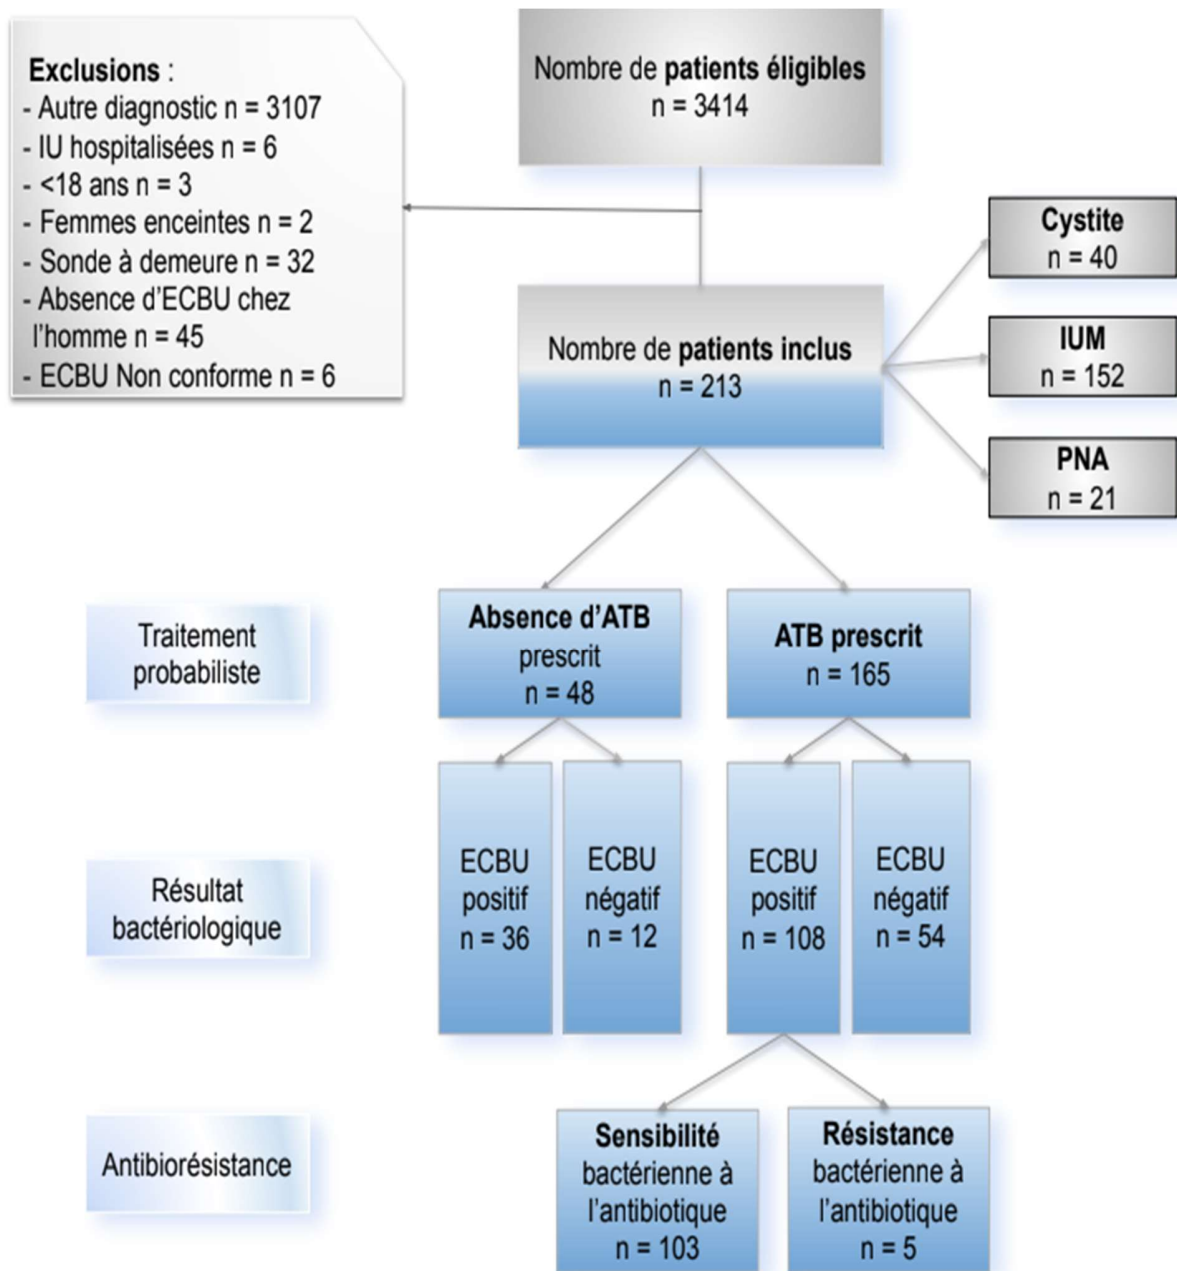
Exclusions :
- Autre diagnostic n = 3107
- IU hospitalisées n = 6
- <18 ans n = 3
- Femmes enceintes n = 2
- Sonde à demeure n = 32
- Absence d'ECBU chez l'homme n = 45
- ECBU Non conforme n = 6

Nombre de patients éligibles
n = 3414

Nombre de patients inclus
n = 213

Cystite
n = 40

IUM
n = 152

PNA
n = 21

Traitement probabiliste

Absence d'ATB prescrit
n = 48

ATB prescrit
n = 165

Résultat bactériologique

ECBU positif n = 36

ECBU négatif n = 12

ECBU positif n = 108

ECBU négatif n = 54

Antibiorésistance

Sensibilité bactérienne à l'antibiotique
n = 103

Résistance bactérienne à l'antibiotique
n = 5